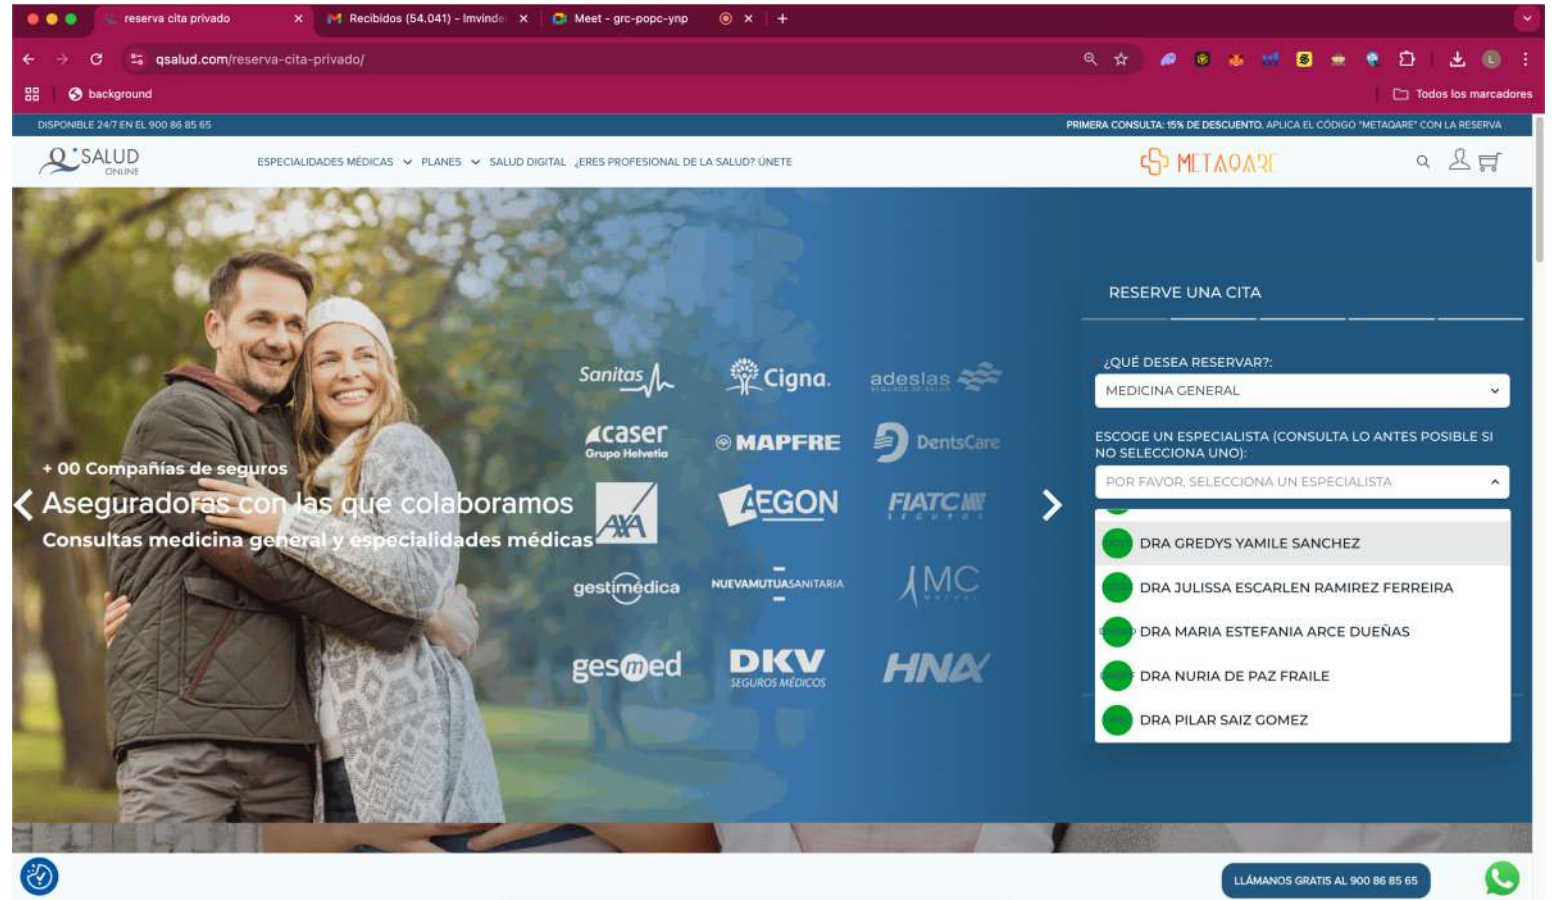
reserva cita privado ×
Recibidos (54.041) - Imvinde ×
Meet - grc-popc-ynp ×
+

qsalud.com/reserva-cita-privado/

background
Todos los marcadores

DISPONIBLE 24/7 EN EL 900 86 85 65
PRIMERA CONSULTA: 15% DE DESCUENTO. APLICA EL CÓDIGO "METAQARE" CON LA RESERVA

SALUD ONLINE
ESPECIALIDADES MÉDICAS PLANES SALUD DIGITAL ¿ERES PROFESIONAL DE LA SALUD? ÚNETE
METAQARE

+ 00 Compañías de seguros
Aseguradoras con las que colaboramos
Consultas medicina general y especialidades médicas

Sanitas Cigna adeslas
caser Grupo Helvetia MAPFRE DentsCare
AXA AEGON FIATC SEGUROS
gestimédica NUEVAMUTUASANITARIA AMC
gesmed DKV SEGUROS MÉDICOS HNA

RESERVE UNA CITA
¿QUÉ DESEA RESERVAR?:
MEDICINA GENERAL
ESCOGE UN ESPECIALISTA (CONSULTA LO ANTES POSIBLE SI NO SELECCIONA UNO):
POR FAVOR, SELECCIONA UN ESPECIALISTA
DRA GREDYS YAMILE SANCHEZ
DRA JULISSA ESCARLEN RAMIREZ FERREIRA
DRA MARIA ESTEFANIA ARCE DUEÑAS
DRA NURIA DE PAZ FRAILE
DRA PILAR SAIZ GOMEZ

LLÁMANOS GRATIS AL 900 86 85 65